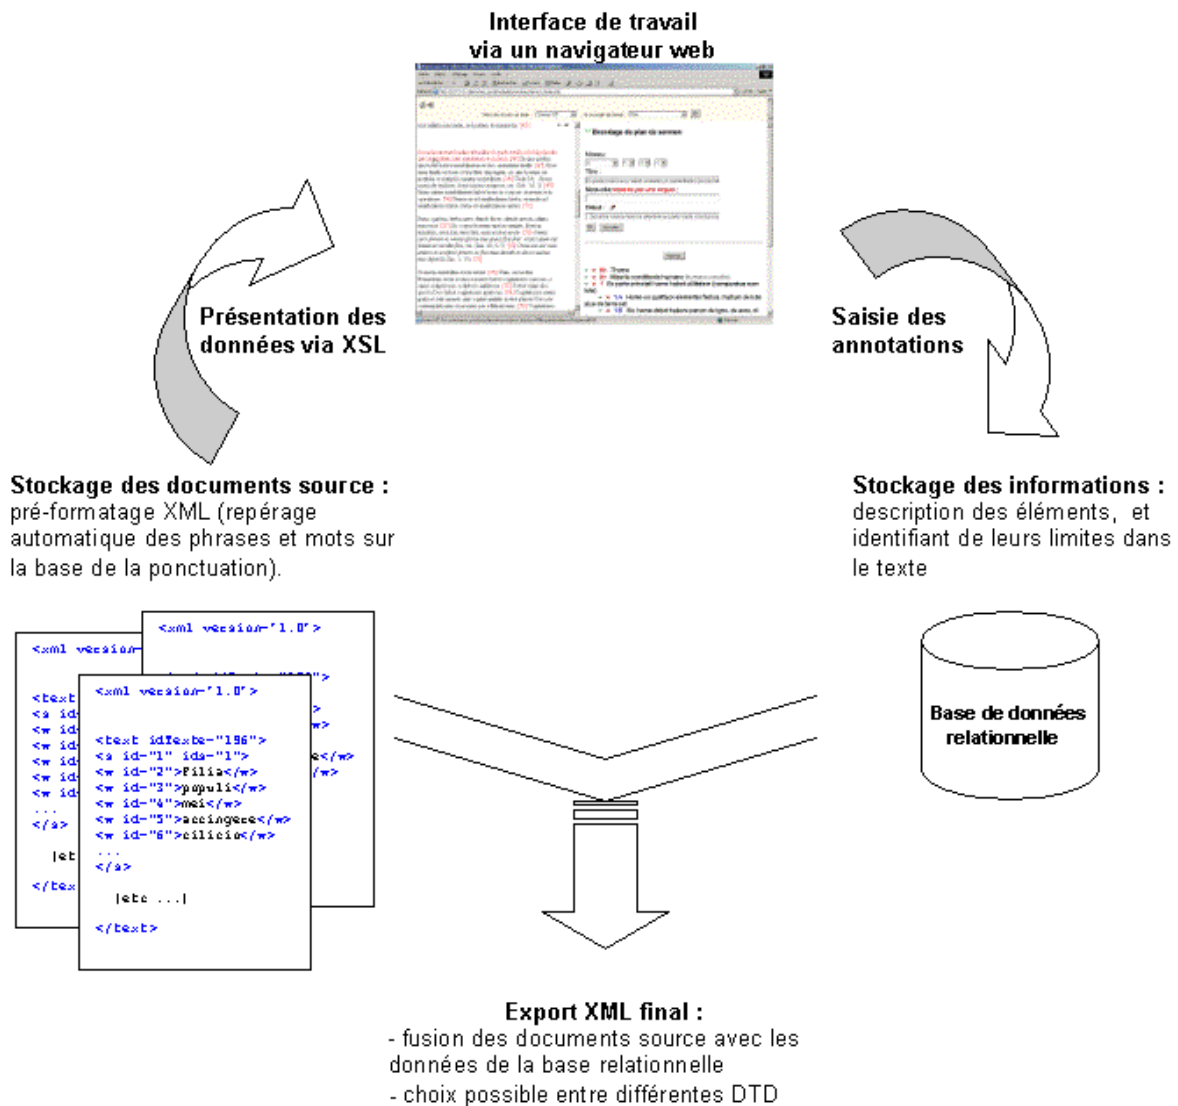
Interface de travail
via un navigateur web

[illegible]

Présentation des données via XSL

Saisie des annotations

Stockage des documents source :
pré-formatage XML (repérage automatique des phrases et mots sur la base de la ponctuation).

Stockage des informations :
description des éléments, et identifiant de leurs limites dans le texte

<xml version="1.0">
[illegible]

<xml version=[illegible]
<text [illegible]
<s id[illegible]
<w id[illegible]
<w id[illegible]
<w id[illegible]
<w id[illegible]
<w id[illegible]
<w id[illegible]
...
</s>
[etc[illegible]
</tex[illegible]

<xml version="1.0">

<text idtexte="196">
<s id="1" ids="1">
<w id="2">Filia</w>
<w id="3">populi</w>
<w id="4">mei</w>
<w id="5">accingere</w>
<w id="6">cilicio</w>
...
</s>

[etc ...]

</text>

Base de données relationnelle

Export XML final :
- fusion des documents source avec les données de la base relationnelle
- choix possible entre différentes DTD